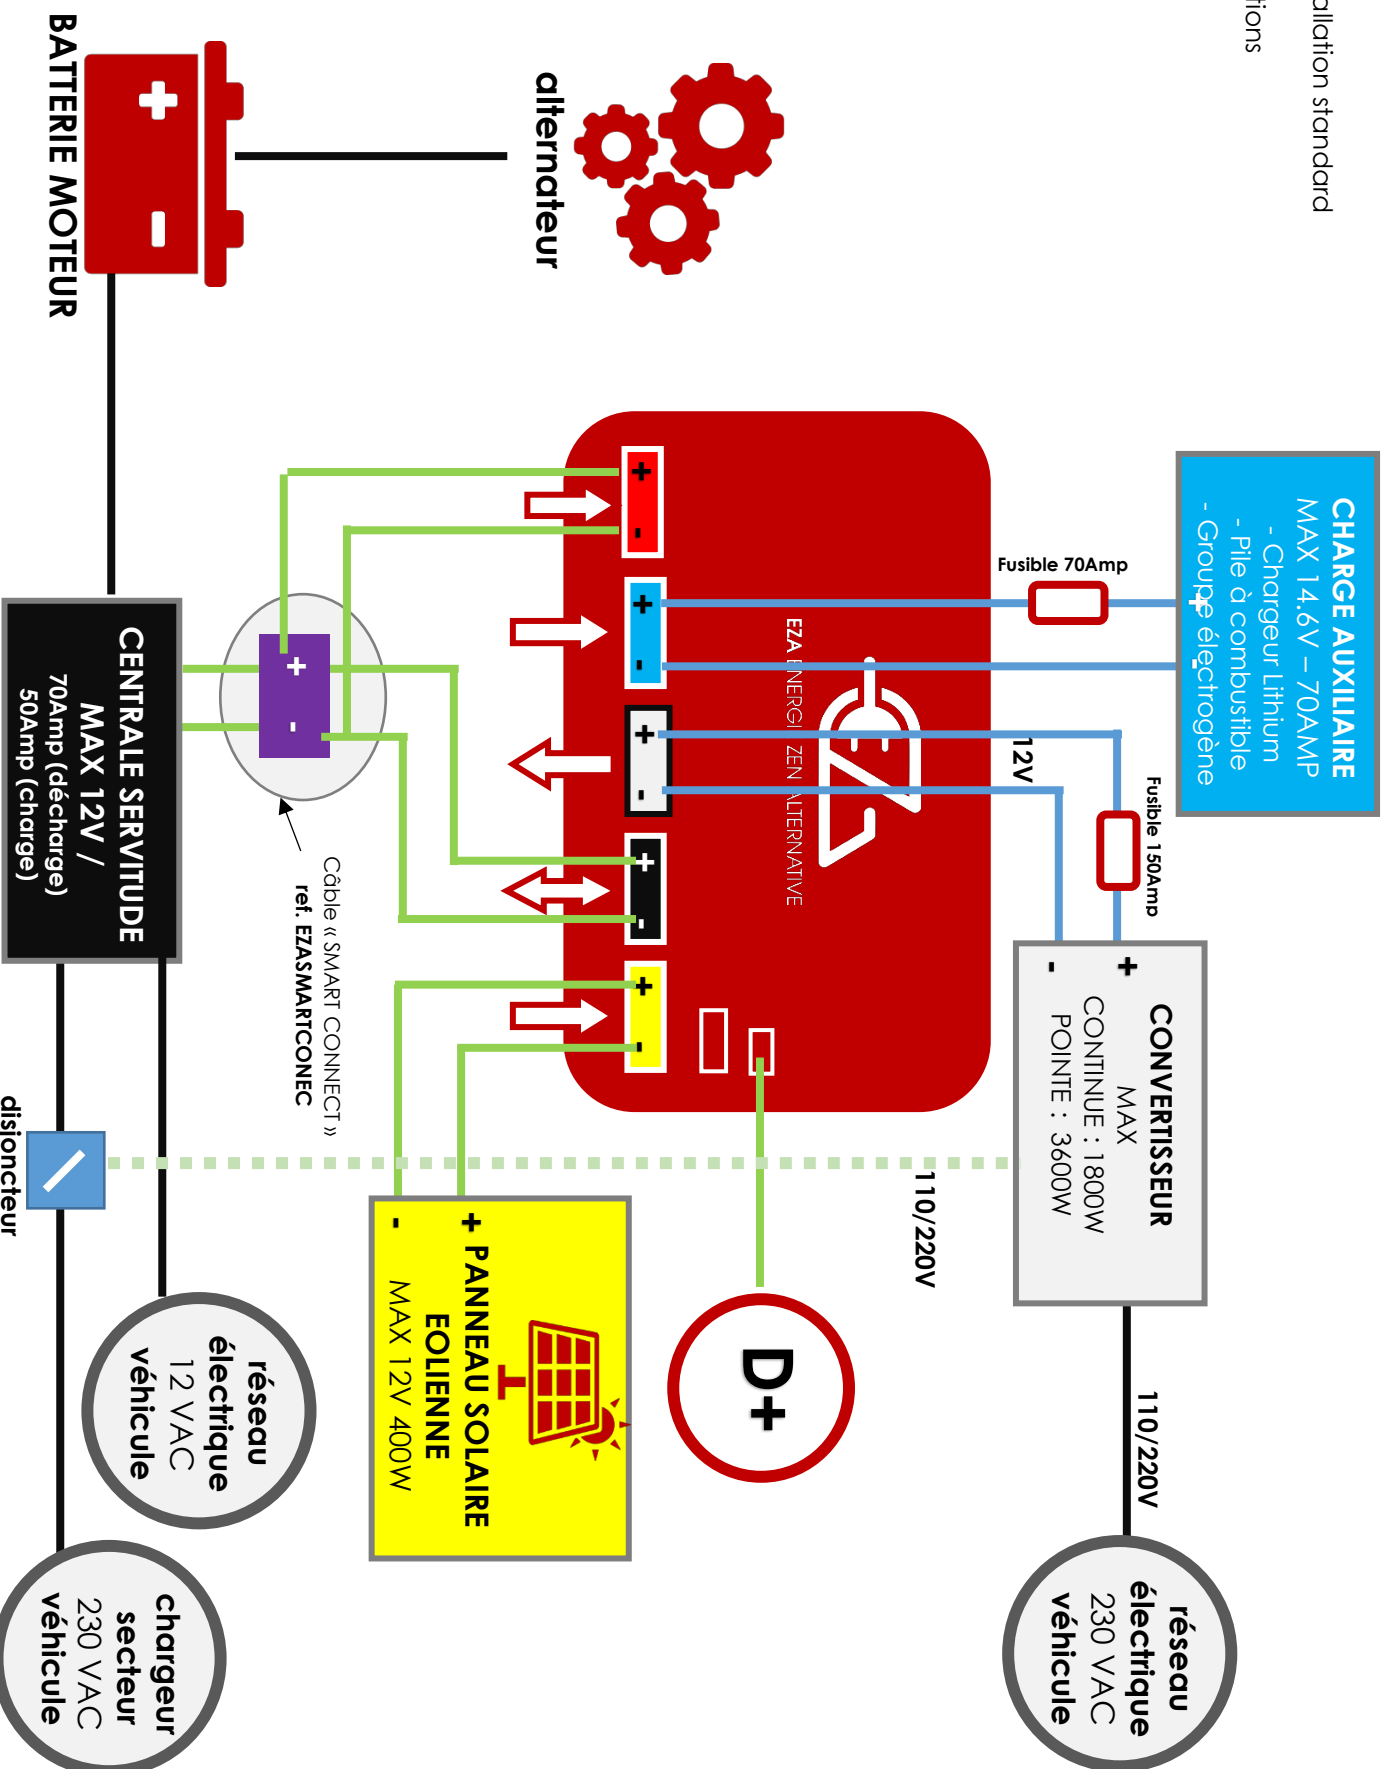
allation standard
tions

BATTERIE MOTEUR

alternateur

CHARGE AUXILIAIRE
MAX 14.6V – 70AMP
- Chargeur Lithium
- Pile à combustible
- Groupe électrogène

Fusible 70Amp

EZA ENERGIE ZEN ALTERNATIVE

12V

Fusible 150Amp

CENTRALE SERVITUDE
MAX 12V /
70Amp (décharge)
50Amp (charge)

Câble « SMART CONNECT »
ref. EZASMARTCONEC

CONVERTISSEUR
MAX
CONTINUE : 1800W
POINTE : 3600W

110/220V

disjoncteur

+ PANNEAU SOLAIRE
EOLIENNE
MAX 12V 400W
-

D+

110/220V

réseau
électrique
12 VAC
véhicule

réseau
électrique
230 VAC
véhicule

chargeur
secteur
230 VAC
véhicule